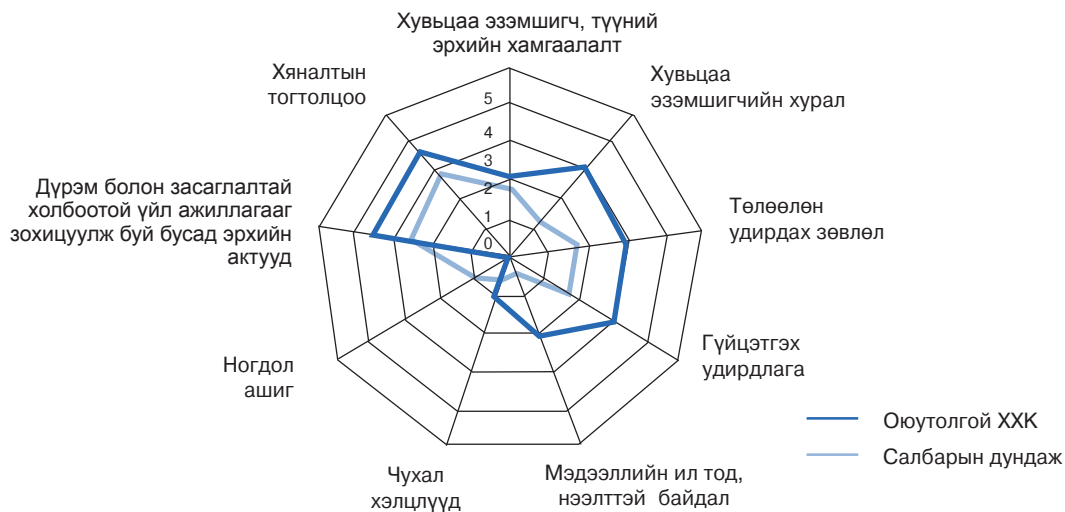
Хувьцаа эзэмшигч, түүний эрхийн хамгаалалт

Хувьцаа эзэмшигчийн хурал

Төлөөлөн удирдах зөвлөл

Гүйцэтгэх удирдлага

Мэдээллийн ил тод, нээлттэй байдал

Чухал хэлцлүүд

Ногдол ашиг

Дүрэм болон засаглалтай холбоотой үйл ажиллагааг зохицуулж буй бусад эрхийн актууд

Хяналтын тогтолцоо

5
4
3
2
1
0

Оюутолгой ХХК
Салбарын дундаж